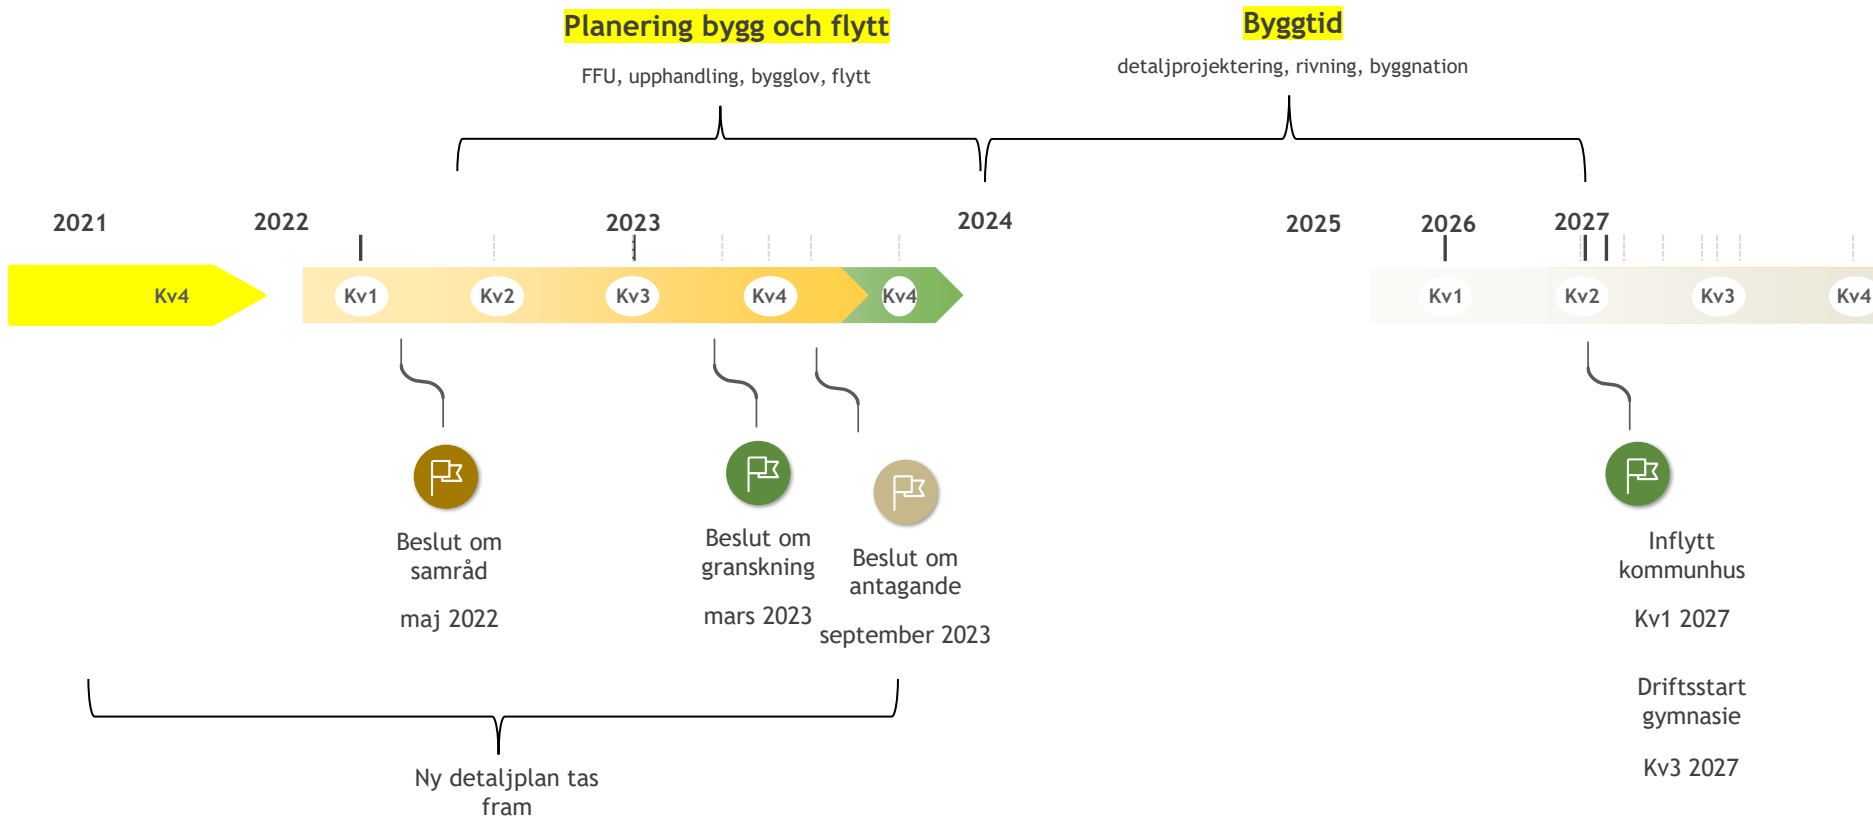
Planering bygg och flytt

FFU, upphandling, bygglov, flytt

Byggtid

detaljprojektering, rivning, byggnation

2021

2022

2023

2024

2025

2026

2027

Kv4

Kv1

Kv2

Kv3

Kv4

Kv4

Kv1

Kv2

Kv3

Kv4

Beslut om samråd

maj 2022

Beslut om granskning

mars 2023

Beslut om antagande

september 2023

Inflytt kommunhus

Kv1 2027

Driftsstart gymnasie

Kv3 2027

Ny detaljplan tas fram